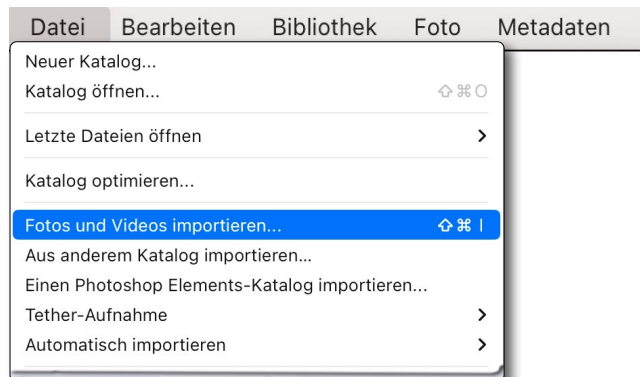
Datei Bearbeiten Bibliothek Foto Metadaten

Neuer Katalog...
Katalog öffnen... ⇧⌘O

Letzte Dateien öffnen >

Katalog optimieren...

Fotos und Videos importieren... ⇧⌘I
Aus anderem Katalog importieren...
Einen Photoshop Elements-Katalog importieren...
Tether-Aufnahme >
Automatisch importieren >